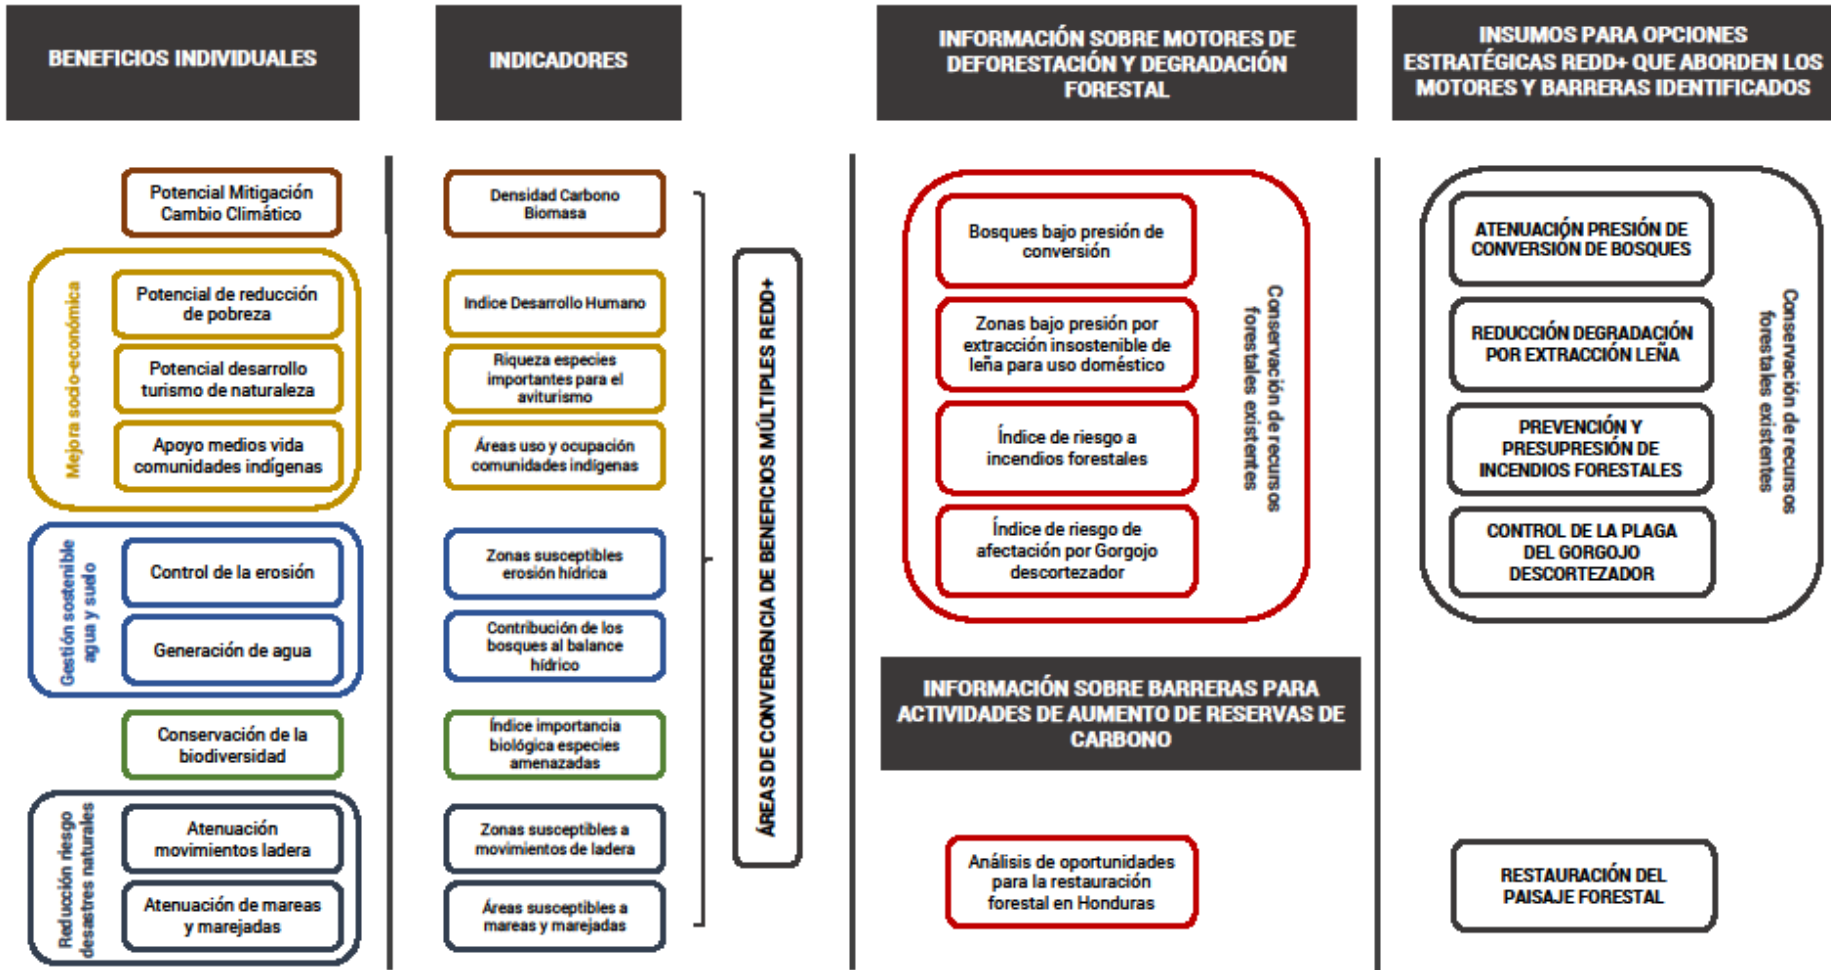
BENEFICIOS INDIVIDUALES

INDICADORES

INFORMACIÓN SOBRE MOTORES DE DEFORESTACIÓN Y DEGRADACIÓN FORESTAL

INSUMOS PARA OPCIONES ESTRATÉGICAS REDD+ QUE ABORDEN LOS MOTORES Y BARRERAS IDENTIFICADOS

Potencial Mitigación Cambio Climático

Mejora socio-económica

Potencial de reducción de pobreza

Potencial desarrollo turismo de naturaleza

Apoyo medios vida comunidades indígenas

Gestión sostenible agua y suelo

Control de la erosión

Generación de agua

Conservación de la biodiversidad

Reducción riesgo desastres naturales

Atenuación movimientos ladera

Atenuación de mareas y marejadas

Densidad Carbono Biomasa

Indice Desarrollo Humano

Riqueza especies importantes para el aviturismo

Áreas uso y ocupación comunidades indígenas

Zonas susceptibles erosión hídrica

Contribución de los bosques al balance hídrico

Índice importancia biológica especies amenazadas

Zonas susceptibles a movimientos de ladera

Áreas susceptibles a mareas y marejadas

ÁREAS DE CONVERGENCIA DE BENEFICIOS MÚLTIPLES REDD+

Bosques bajo presión de conversión

Zonas bajo presión por extracción insostenible de leña para uso doméstico

Índice de riesgo a incendios forestales

Índice de riesgo de afectación por Gorgojo descortezador

Conservación de recursos forestales existentes

ATENUACIÓN PRESIÓN DE CONVERSIÓN DE BOSQUES

REDUCCIÓN DEGRADACIÓN POR EXTRACCIÓN LEÑA

PREVENCIÓN Y PRESUPRESIÓN DE INCENDIOS FORESTALES

CONTROL DE LA PLAGA DEL GORGOJO DESCORTEZADOR

Conservación de recursos forestales existentes

INFORMACIÓN SOBRE BARRERAS PARA ACTIVIDADES DE AUMENTO DE RESERVAS DE CARBONO

Análisis de oportunidades para la restauración forestal en Honduras

RESTAURACIÓN DEL PAISAJE FORESTAL